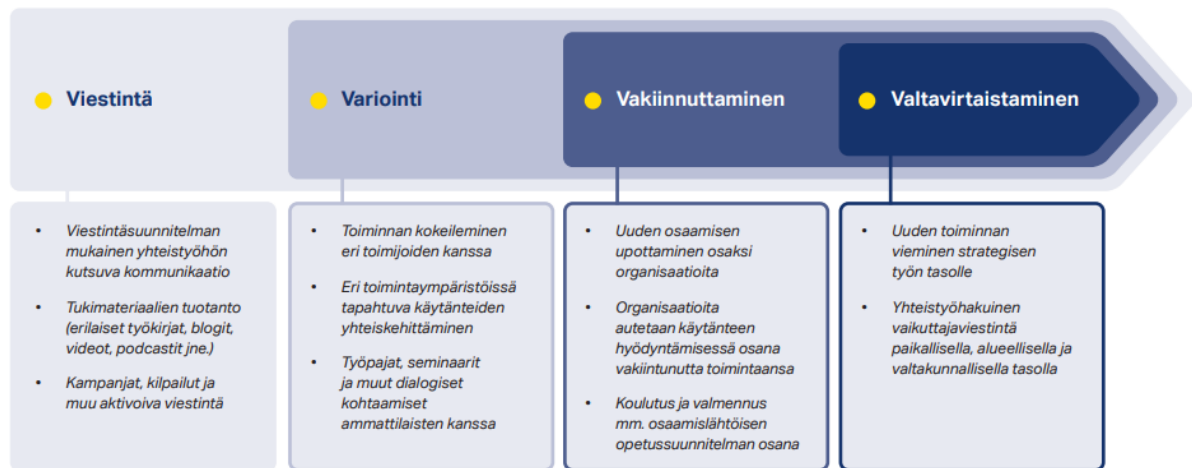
Viestintä

Variointi

Vakiinnuttaminen

Valtavirtaistaminen

- Viestintäsuunnitelman mukainen yhteistyöhön kutsuva kommunikaatio
- Tukimateriaalien tuotanto (erilaiset työkirjat, blogit, videot, podcastit jne.)
- Kampanjat, kilpailut ja muu aktivoiva viestintä

- Toiminnan kokeileminen eri toimijoiden kanssa
- Eri toimintaympäristöissä tapahtuva käytänteiden yhteiskehittäminen
- Työpajat, seminaarit ja muut dialogiset kohtaamiset ammattilaisten kanssa

- Uuden osaamisen upottaminen osaksi organisaatioita
- Organisaatioita autetaan käytänteen hyödyntämisessä osana vakiintunutta toimintaansa
- Koulutus ja valmennus mm. osaamislähtöisen opetussuunnitelman osana

- Uuden toiminnan vieminen strategisen työn tasolle
- Yhteistyöhakuinen vaikuttajaviestintä paikallisella, alueellisella ja valtakunnallisella tasolla